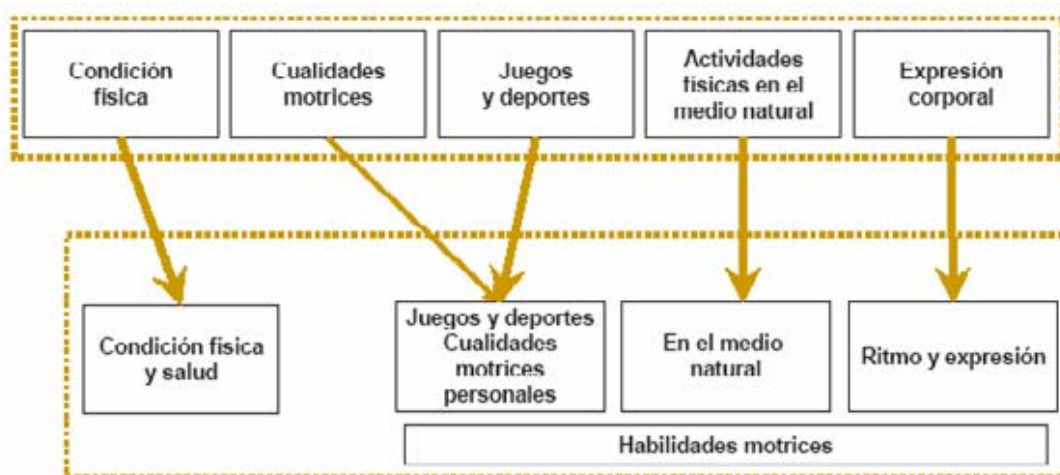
Condición física

Cualidades motrices

Juegos y deportes

Actividades físicas en el medio natural

Expresión corporal

Condición física y salud

Juegos y deportes Cualidades motrices personales

En el medio natural

Ritmo y expresión

Habilidades motrices